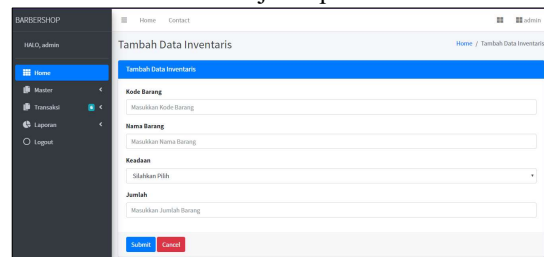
BARBERSHOP

Home Contact

admin

HALO, admin

Home

Master

Transaksi

Laporan

Logout

Tambah Data Inventaris

Home / Tambah Data Inventaris

Tambah Data Inventaris

Kode Barang

Masukkan Kode Barang

Nama Barang

Masukkan Nama Barang

Keadaan

Silahkan Pilih

Jumlah

Masukkan Jumlah Barang

Submit Cancel